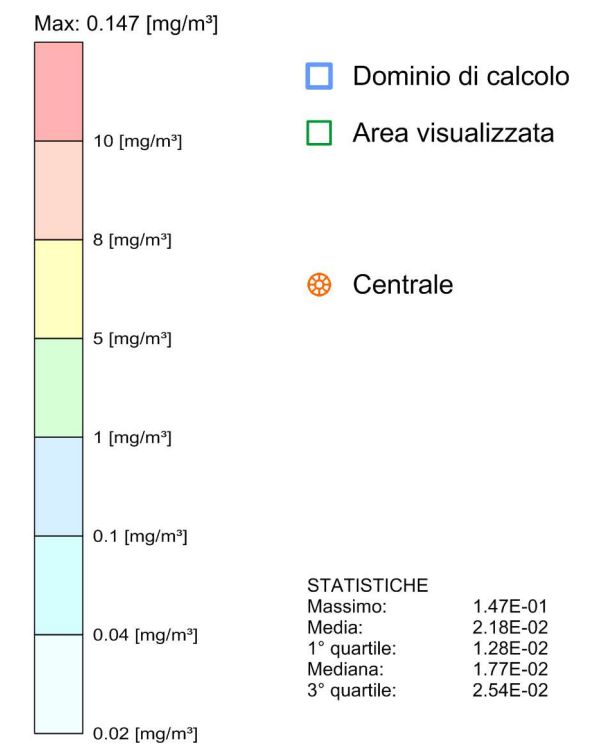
Max: 0.147 [mg/m³]

10 [mg/m³]

8 [mg/m³]

5 [mg/m³]

1 [mg/m³]

0.1 [mg/m³]

0.04 [mg/m³]

0.02 [mg/m³]

Dominio di calcolo

Area visualizzata

Centrale

STATISTICHE

| | |
|---|---|
| Massimo: | 1.47E-01 |
| Media: | 2.18E-02 |
| 1° quartile: | 1.28E-02 |
| Mediana: | 1.77E-02 |
| 3° quartile: | 2.54E-02 |